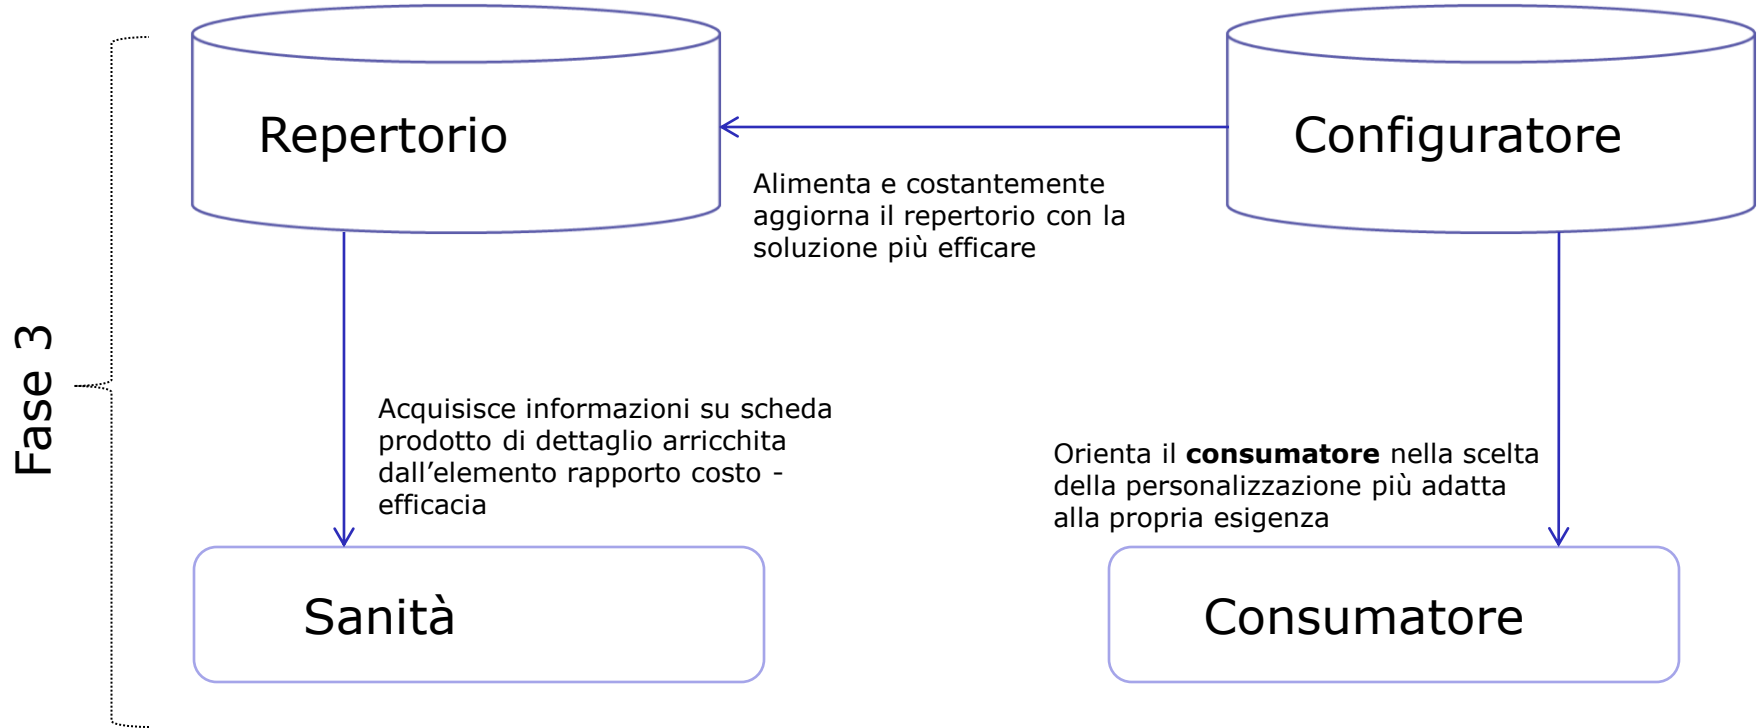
Fase 3

Repertorio

Configuratore

Alimenta e costantemente aggiorna il repertorio con la soluzione più efficare

Acquisisce informazioni su scheda prodotto di dettaglio arricchita dall'elemento rapporto costo - efficacia

Orienta il **consumatore** nella scelta della personalizzazione più adatta alla propria esigenza

Sanità

Consumatore